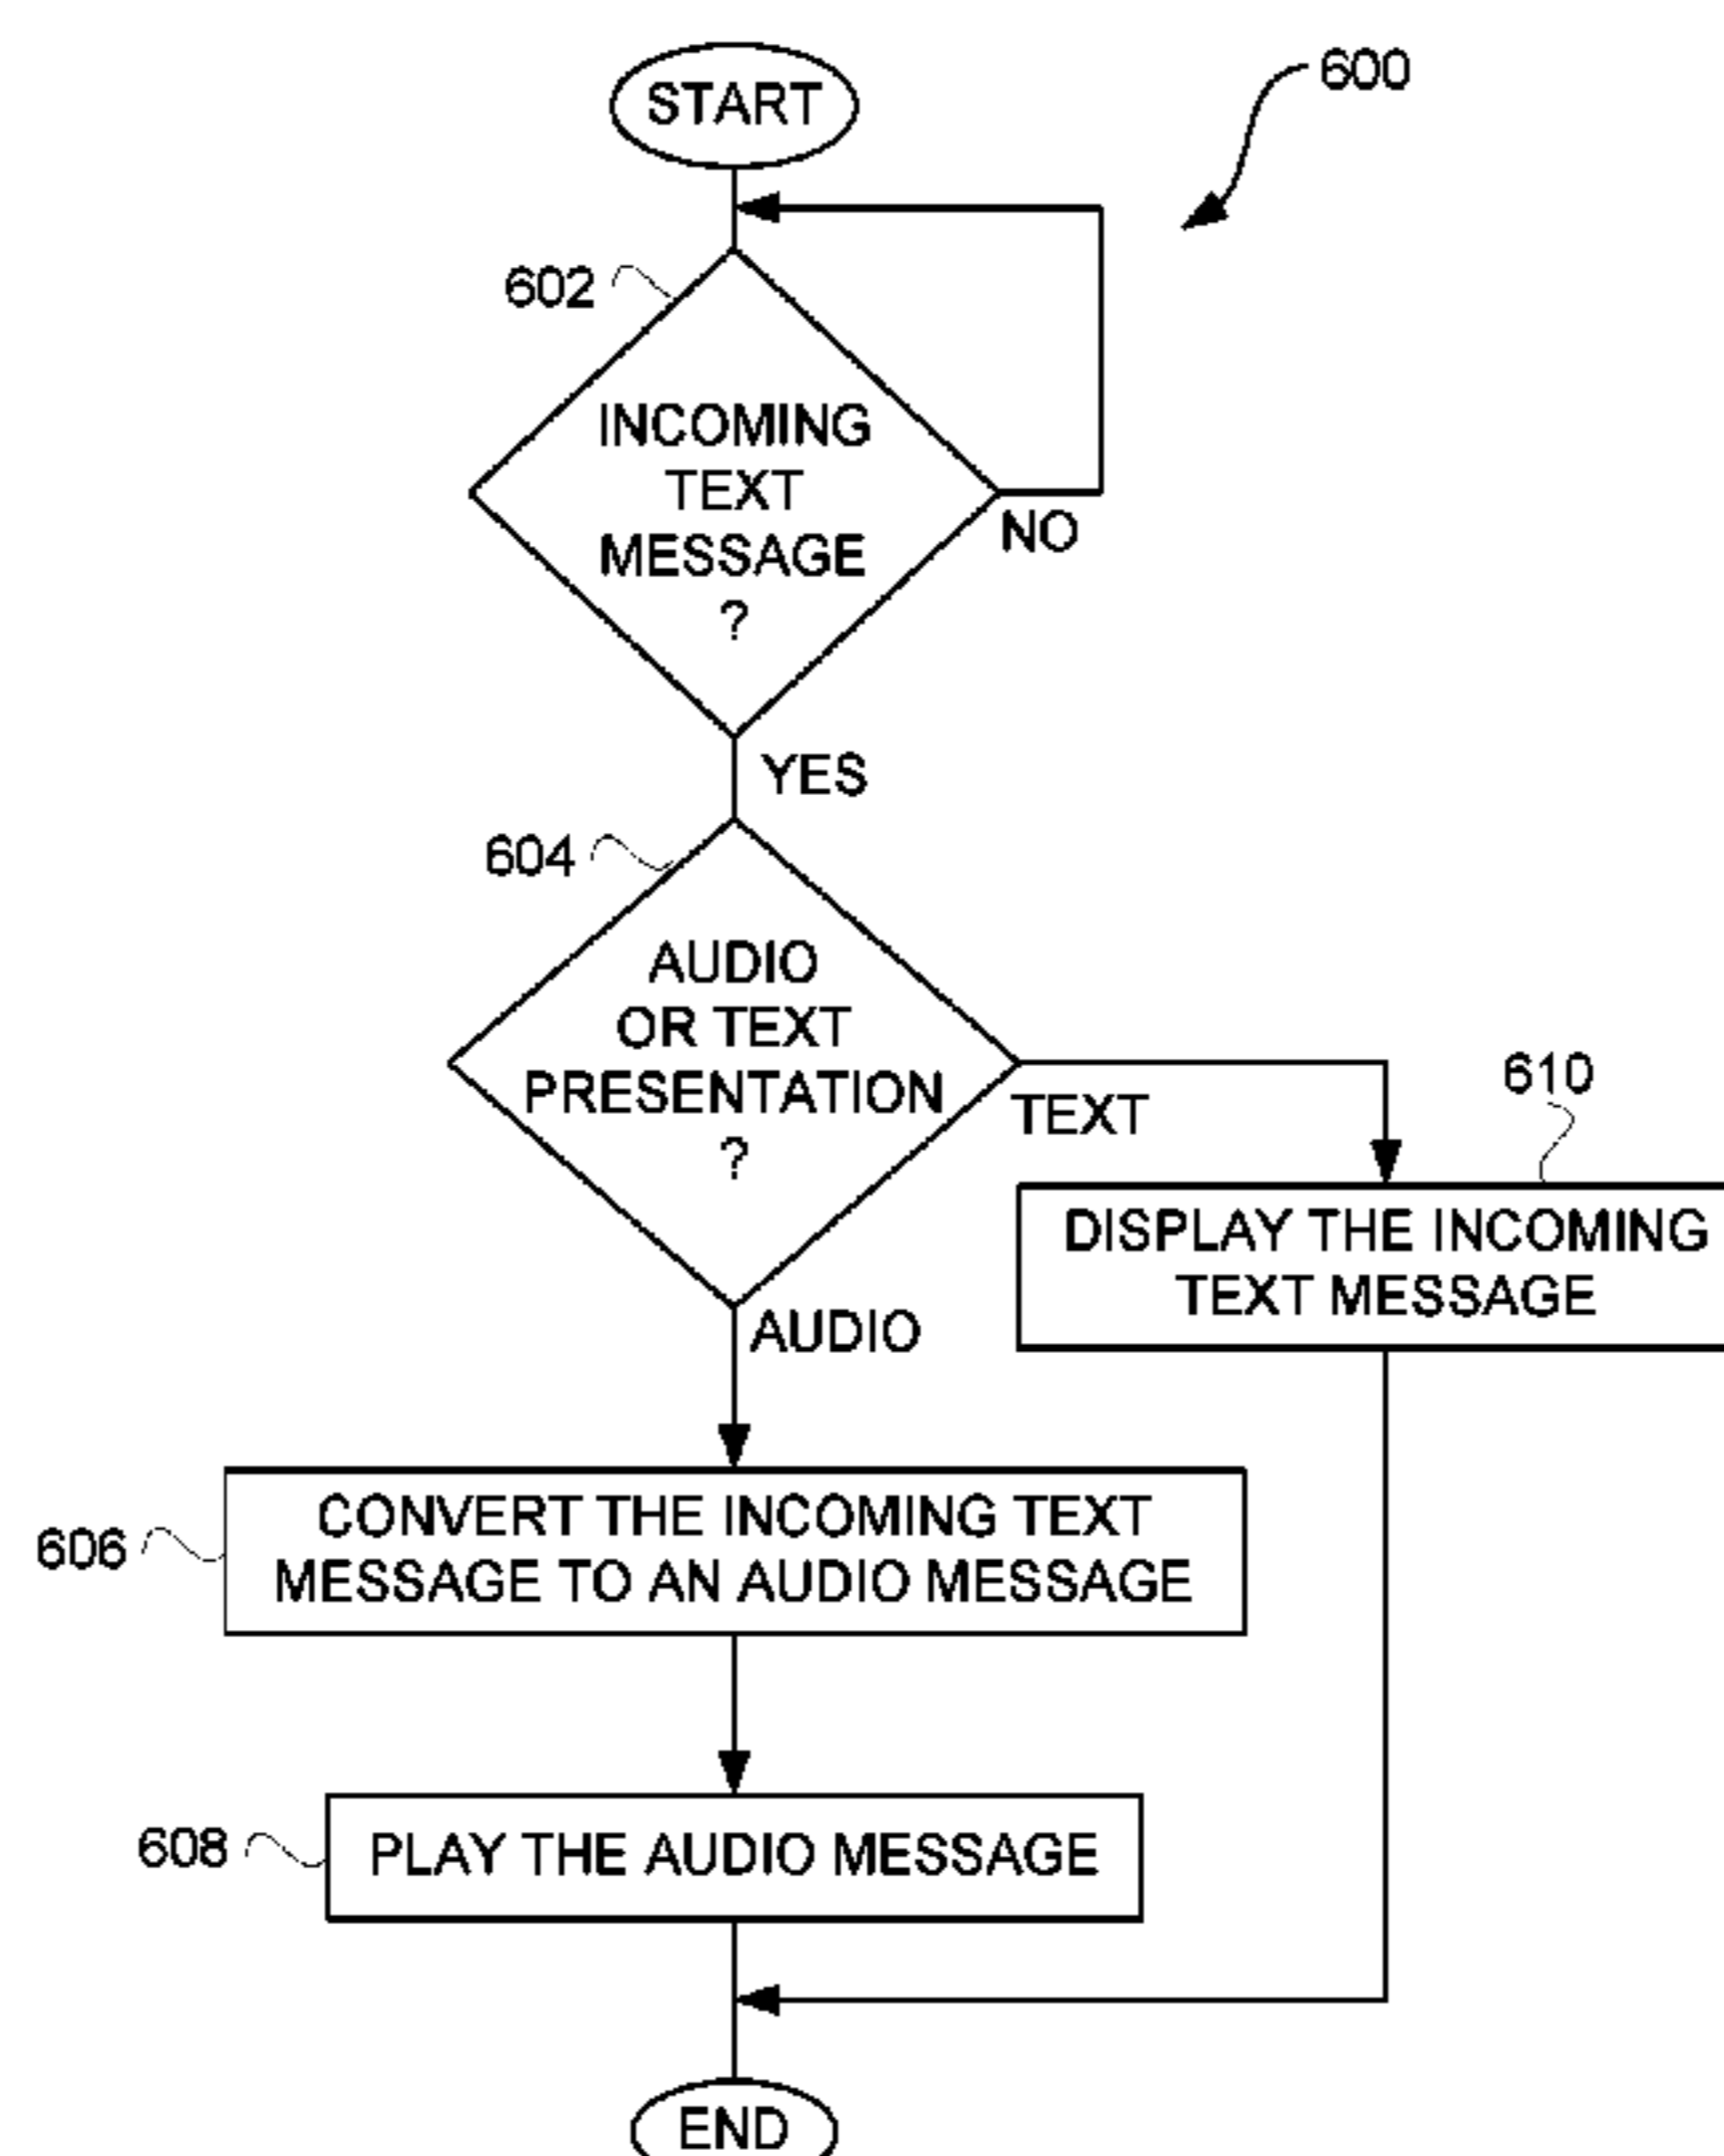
START

600

602

INCOMING TEXT MESSAGE ?

NO

YES

604

AUDIO OR TEXT PRESENTATION ?

TEXT

610

DISPLAY THE INCOMING TEXT MESSAGE

AUDIO

606

CONVERT THE INCOMING TEXT MESSAGE TO AN AUDIO MESSAGE

608

PLAY THE AUDIO MESSAGE

END